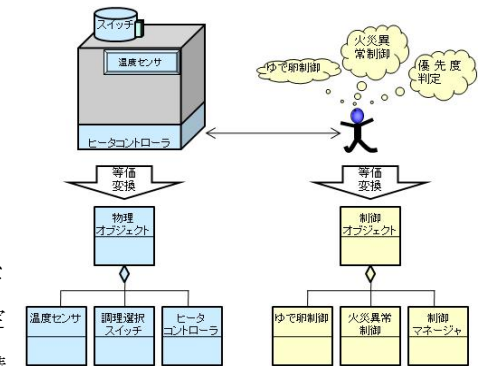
スイッチ
温度センサ
ヒータコントローラ
ゆで卵制御
火災異常制御
優先度判定
等価変換
等価変換
物理オブジェクト
制御オブジェクト
温度センサ
調理選択スイッチ
ヒータコントローラ
ゆで卵制御
火災異常制御
制御マネージャ